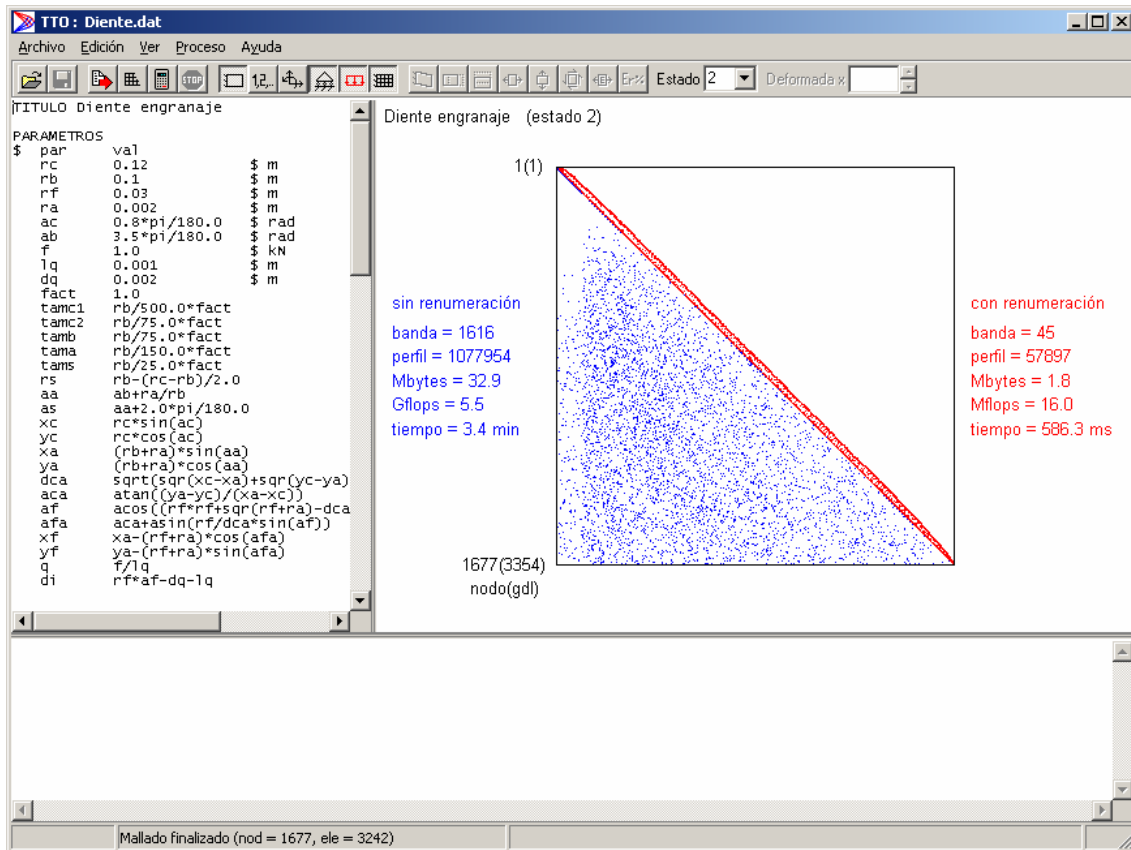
TTO : Diente.dat

Archivo Edición Ver Proceso Ayuda

Estado 2 Deformada x

TITULO Diente engranaje

PARAMETROS
$ par val
rc 0.12 $ m
rb 0.1 $ m
rf 0.03 $ m
ra 0.002 $ m
ac 0.8*pi/180.0 $ rad
ab 3.5*pi/180.0 $ rad
f 1.0 $ kN
lq 0.001 $ m
dq 0.002 $ m
fact 1.0
tamc1 rb/500.0*fact
tamc2 rb/75.0*fact
tamb rb/75.0*fact
tama rb/150.0*fact
tams rb/25.0*fact
rs rb-(rc-rb)/2.0
aa ab+ra/rb
as aa+2.0*pi/180.0
xc rc*sin(ac)
yc rc*cos(ac)
xa (rb+ra)*sin(aa)
ya (rb+ra)*cos(aa)
dca sqrt(sqr(xc-xa)+sqr(yc-ya))
aca atan((ya-yc)/(xa-xc))
af acos((rf*rf+sqr(rf+ra)-dca
afa aca+asin(rf/dca*sin(af))
xf xa-(rf+ra)*cos(afa)
yf ya-(rf+ra)*sin(afa)
q f/lq
di rf*af-dq-lq

Diente engranaje (estado 2)

1(1)

sin renumeración
banda = 1616
perfil = 1077954
Mbytes = 32.9
Gflops = 5.5
tiempo = 3.4 min

con renumeración
banda = 45
perfil = 57897
Mbytes = 1.8
Mflops = 16.0
tiempo = 586.3 ms

1677(3354)
nodo(gdl)

Mallado finalizado (nod = 1677, ele = 3242)